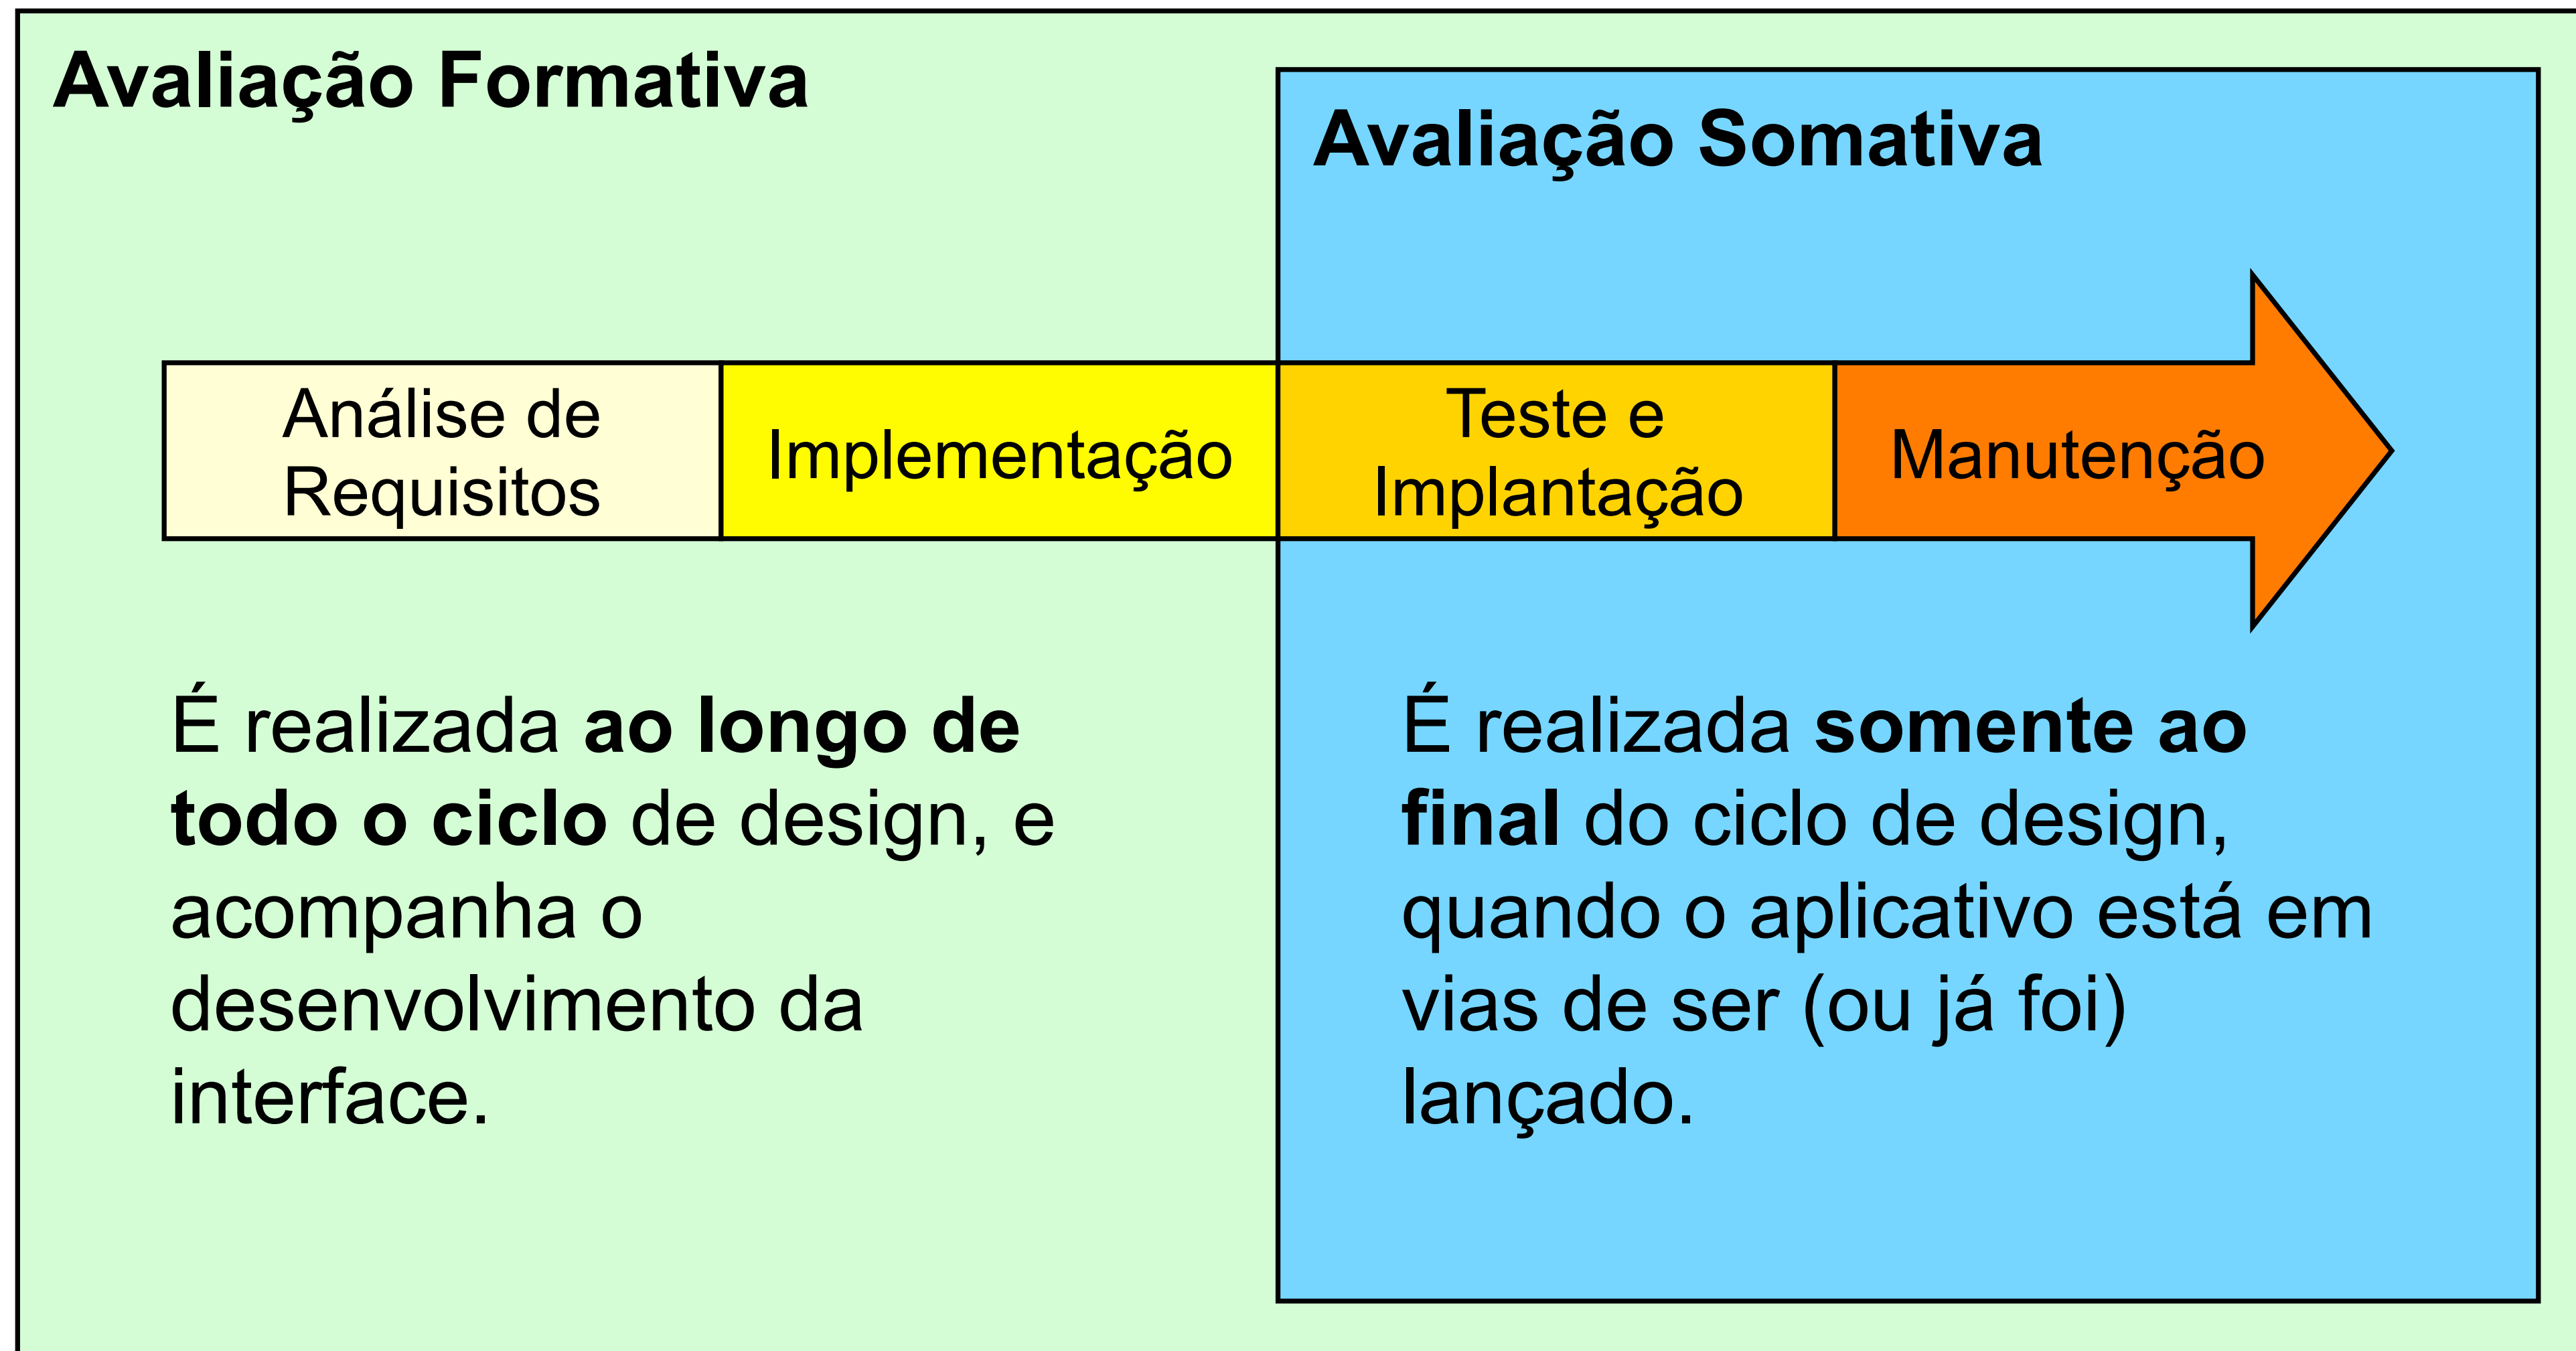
Avaliação Formativa

Avaliação Somativa

Análise de Requisitos

Implementação

Teste e Implantação

Manutenção

É realizada ao longo de todo o ciclo de design, e acompanha o desenvolvimento da interface.

É realizada somente ao final do ciclo de design, quando o aplicativo está em vias de ser (ou já foi) lançado.